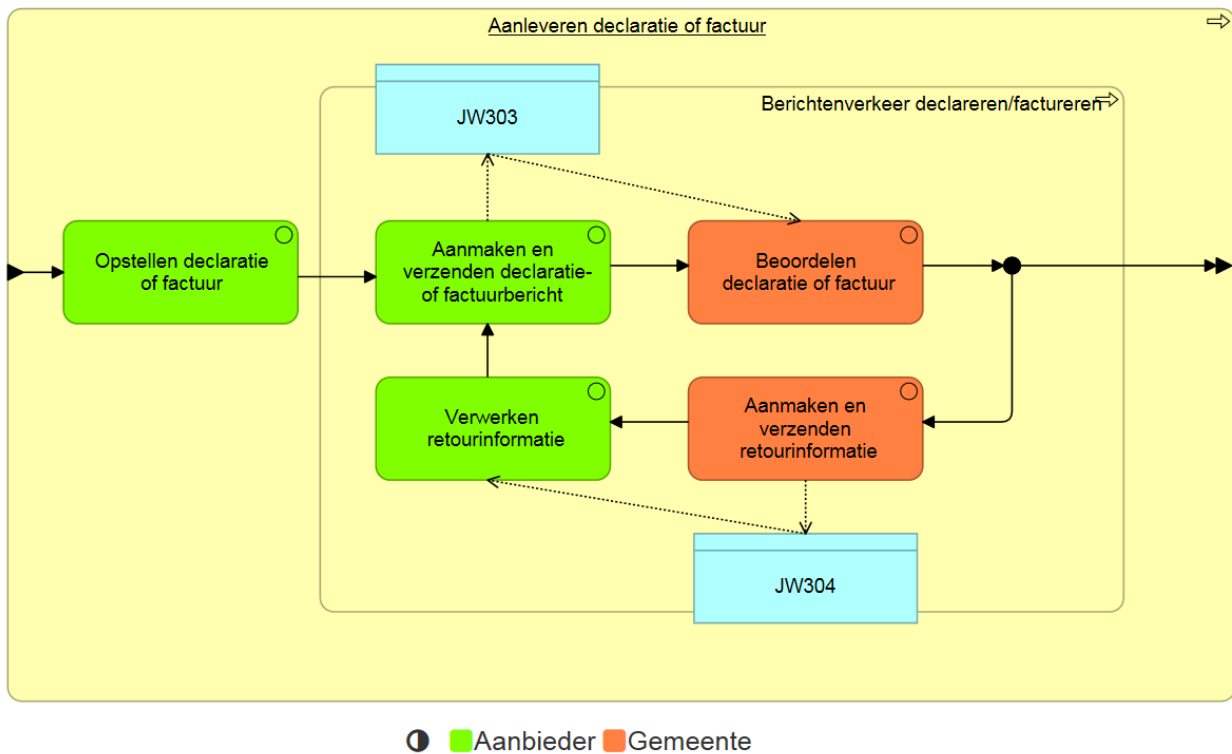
Aanleveren declaratie of factuur

JW303

Berichtenverkeer declareren/factureren

Opstellen declaratie of factuur

Aanmaken en verzenden declaratie- of factuurbericht

Beoordelen declaratie of factuur

Verwerken retourinformatie

Aanmaken en verzenden retourinformatie

JW304

Aanbieder Gemeente